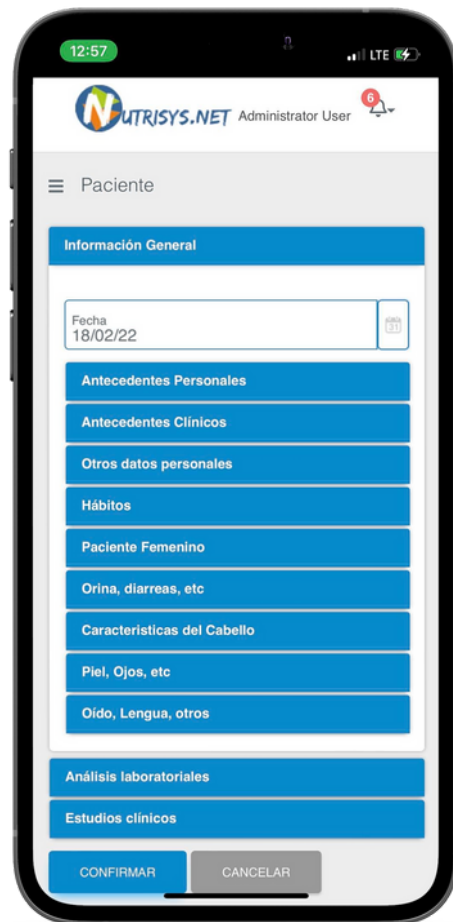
12:57

LTE

NUTRISYS.NET Administrator User 6

Paciente

Información General

Fecha
18/02/22

31

Antecedentes Personales

Antecedentes Clínicos

Otros datos personales

Hábitos

Paciente Femenino

Orina, diarreas, etc

Caracteristicas del Cabello

Piel, Ojos, etc

Oído, Lengua, otros

Análisis laboratoriales

Estudios clínicos

CONFIRMAR

CANCELAR